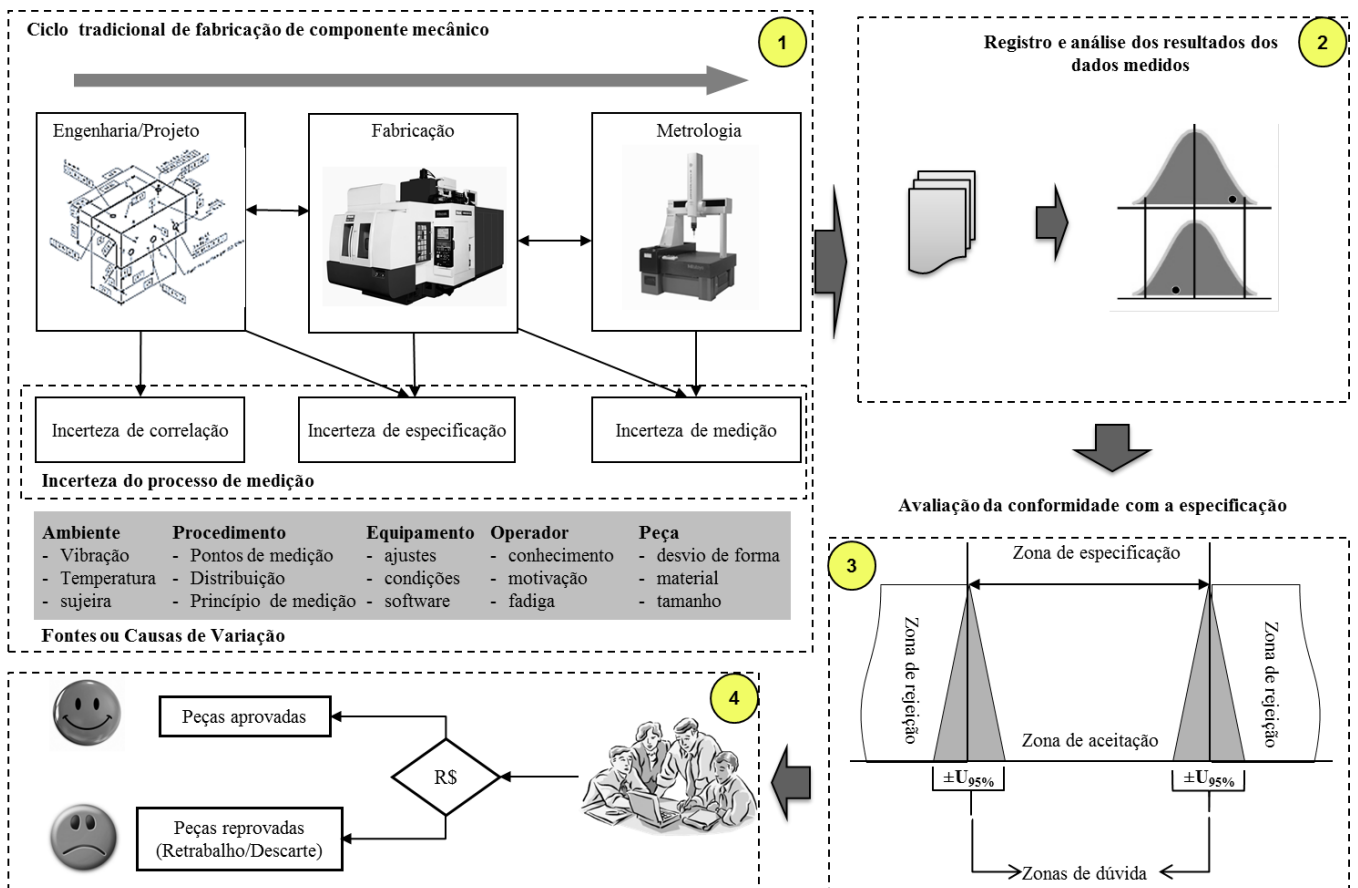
Ciclo tradicional de fabricação de componente mecânico

1

Engenharia/Projeto

Fabricação

Metrologia

Incerteza de correlação

Incerteza de especificação

Incerteza de medição

Incerteza do processo de medição

| Ambiente | Procedimento | Equipamento | Operador | Peça |
|---|---|---|---|---|
| - Vibração | - Pontos de medição | - ajustes | - conhecimento | - desvio de forma |
| - Temperatura | - Distribuição | - condições | - motivação | - material |
| - sujeira | - Princípio de medição | - software | - fadiga | - tamanho |

Fontes ou Causas de Variação

Registro e análise dos resultados dos dados medidos

2

Avaliação da conformidade com a especificação

3

Zona de especificação

Zona de rejeição

Zona de rejeição

Zona de aceitação

$\pm U_{95\%}$

$\pm U_{95\%}$

Zonas de dúvida

4

Peças aprovadas

R$

Peças reprovadas (Retrabalho/Descarte)